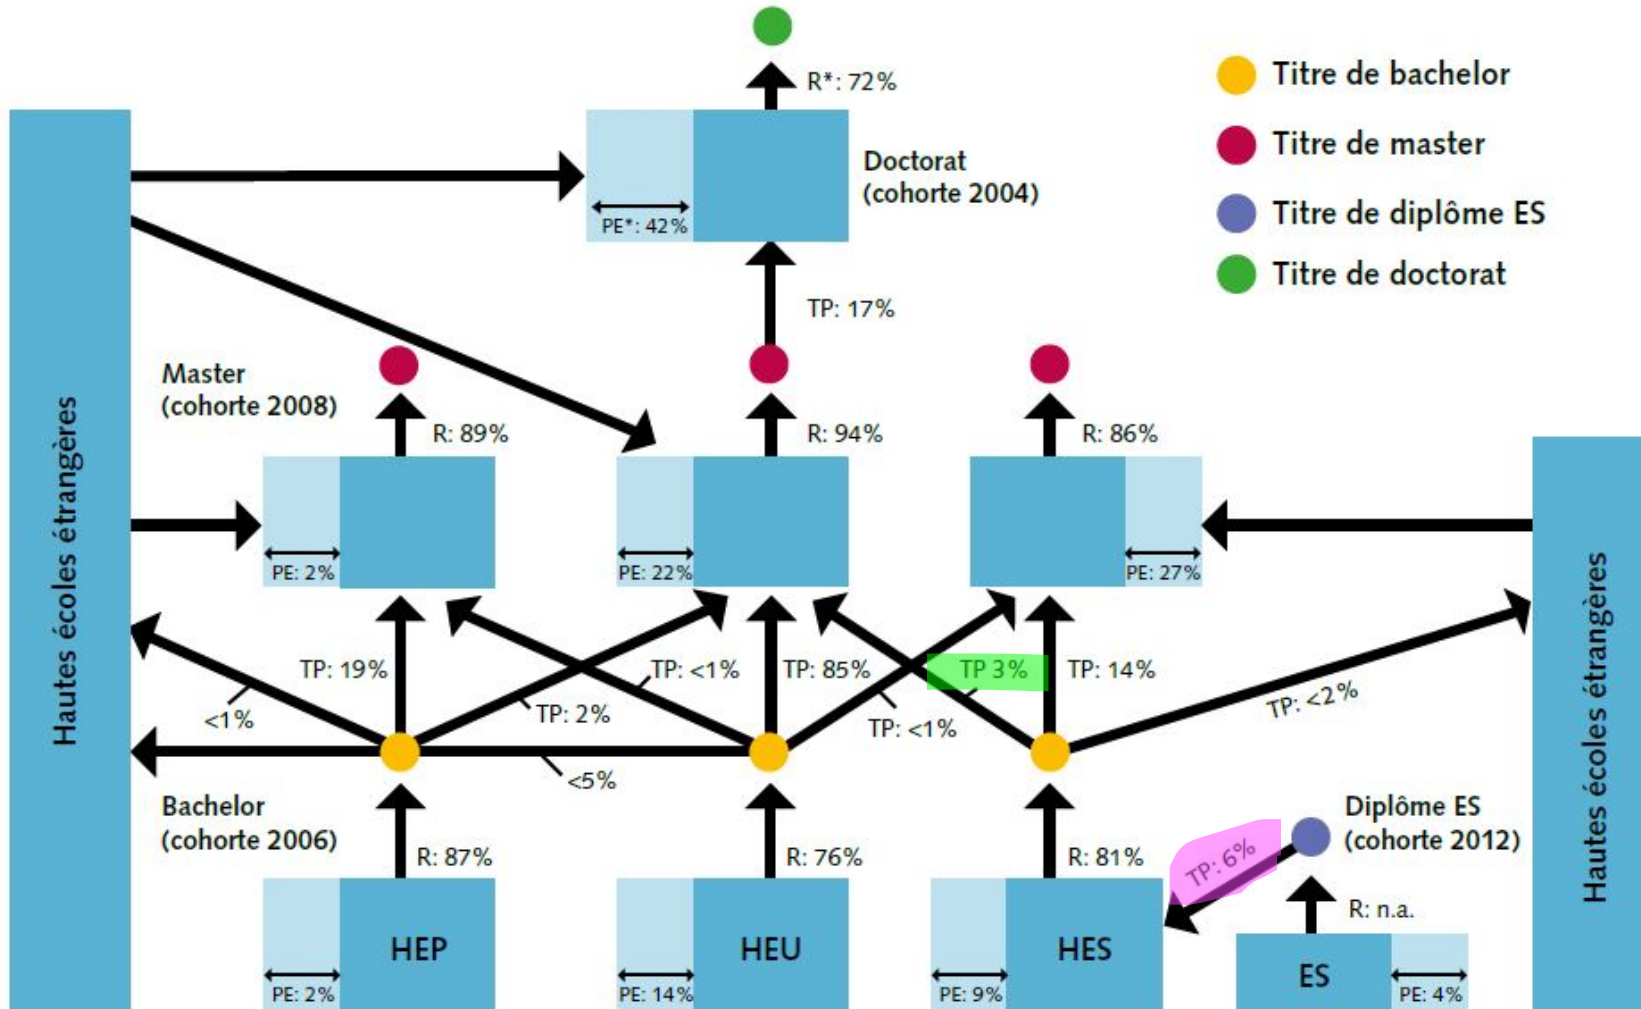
Titre de bachelor
Titre de master
Titre de diplôme ES
Titre de doctorat

R*: 72%
Doctorat (cohorte 2004)
PE*: 42%
TP: 17%

Hautes écoles étrangères

Master (cohorte 2008)
R: 89%
R: 94%
R: 86%
PE: 2%
PE: 22%
PE: 27%

TP: 19%
<1%
TP: 2%
TP: <1%
TP: 85%
TP 3%
TP: 14%
TP: <1%
TP: <2%
<5%

Bachelor (cohorte 2006)
R: 87%
R: 76%
R: 81%
TP: 6%
Diplôme ES (cohorte 2012)
R: n.a.

HEP
PE: 2%
HEU
PE: 14%
HES
PE: 9%
ES
PE: 4%

Hautes écoles étrangères